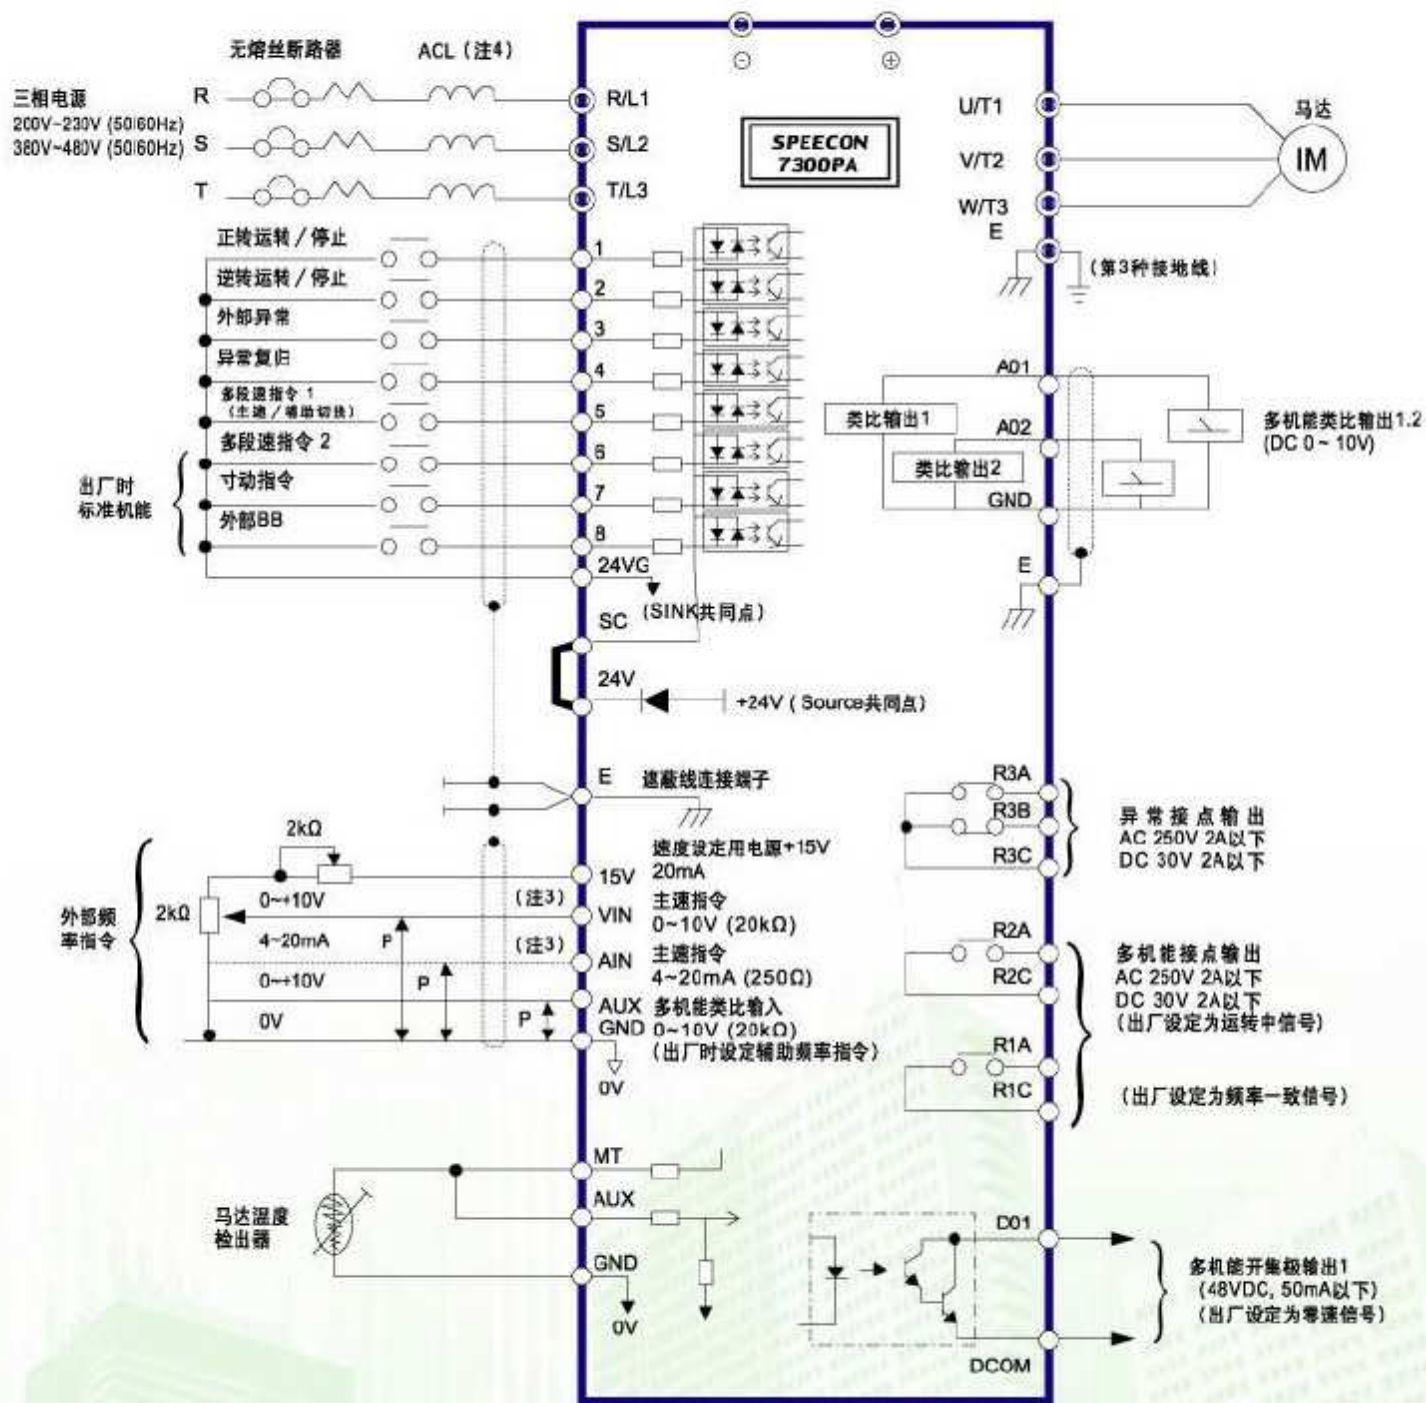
⊖ ⊕

无熔丝断路器 ACL（注4）

三相电源
200V~230V (50|60Hz)
380V~480V (50|60Hz)

R S T

R/L1
S/L2
T/L3

SPEECON
7300PA

U/T1
V/T2
W/T3
E

马达
IM

（第3种接地线）

正转运转／停止
逆转运转／停止
外部异常
异常复旧
多段速指令 1
（主速／辅助切换）
多段速指令 2
寸动指令
外部BB

出厂时
标准机能

1
2
3
4
5
6
7
8
24VG
SC
（SINK共同点）
24V
+24V（Source共同点）

A01
A02
GND
E

类比输出1
类比输出2

多机能类比输出1.2
(DC 0 ~ 10V)

E
遮蔽线连接端子

R3A
R3B
R3C

异常接点输出
AC 250V 2A以下
DC 30V 2A以下

2kΩ
2kΩ

外部频
率指令

0~+10V
4~20mA
0~+10V
0V

P
P
P

15V 速度设定用电源+15V
20mA
（注3） VIN 主速指令
0~10V (20kΩ)
（注3） AIN 主速指令
4~20mA (250Ω)
AUX 多机能类比输入
GND 0~10V (20kΩ)
（出厂时设定辅助频率指令）
0V

R2A
R2C
R1A
R1C

多机能接点输出
AC 250V 2A以下
DC 30V 2A以下
（出厂设定为运转中信号）

（出厂设定为频率一致信号）

MT
AUX
GND
0V

马达温度
检出器

D01
DCOM

多机能开集极输出1
(48VDC, 50mA以下)
（出厂设定为零速信号）